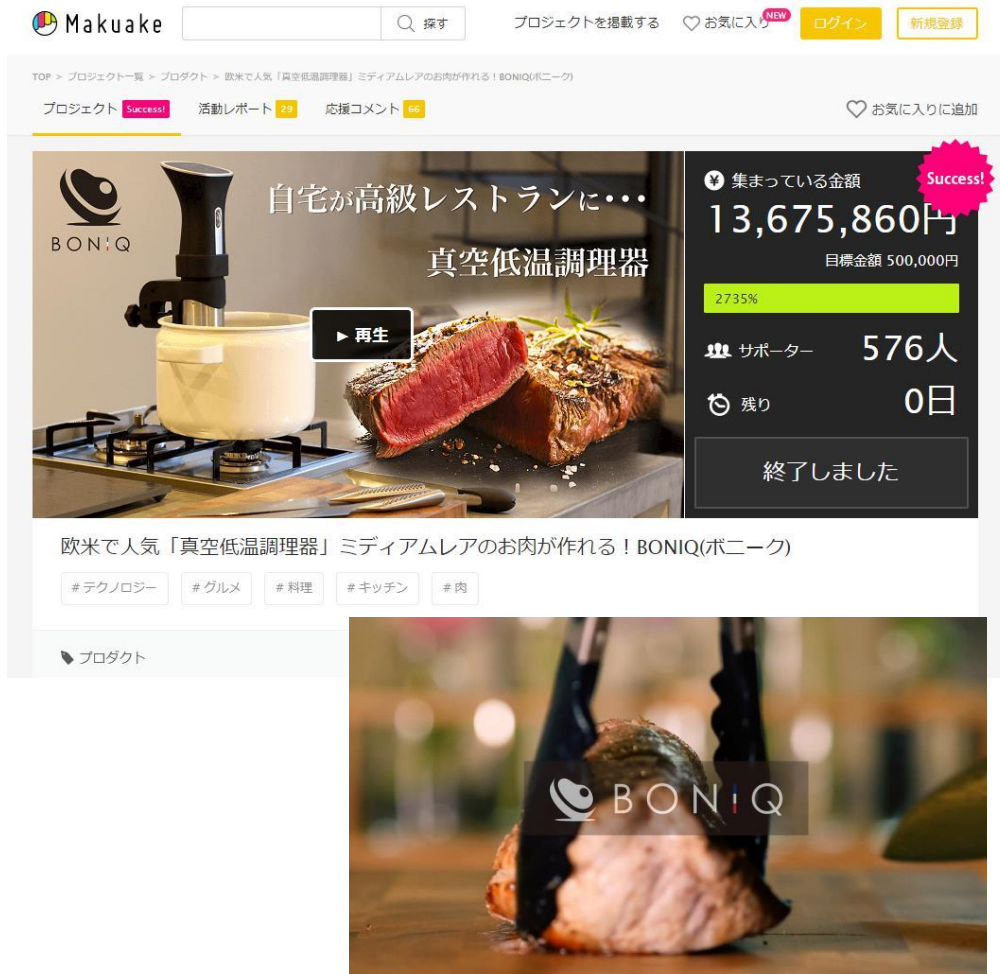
Makuake 探す プロジェクトを掲載する お気に入り NEW ログイン 新規登録

TOP > プロジェクト一覧 > プロダクト > 欧米で人気「真空低温調理器」ミディアムレアのお肉が作れる！BONIQ(ボニーク)

プロジェクト Success! 活動レポート 29 応援コメント 66 お気に入りに追加

BONIQ

自宅が高級レストランに・・・

真空低温調理器

▶ 再生

集まっている金額

Success!

13,675,860円

目標金額 500,000円

2735%

サポーター 576人

残り 0日

終了しました

欧米で人気「真空低温調理器」ミディアムレアのお肉が作れる！BONIQ(ボニーク)

#テクノロジー #グルメ #料理 #キッチン #肉

プロダクト

BONIQ